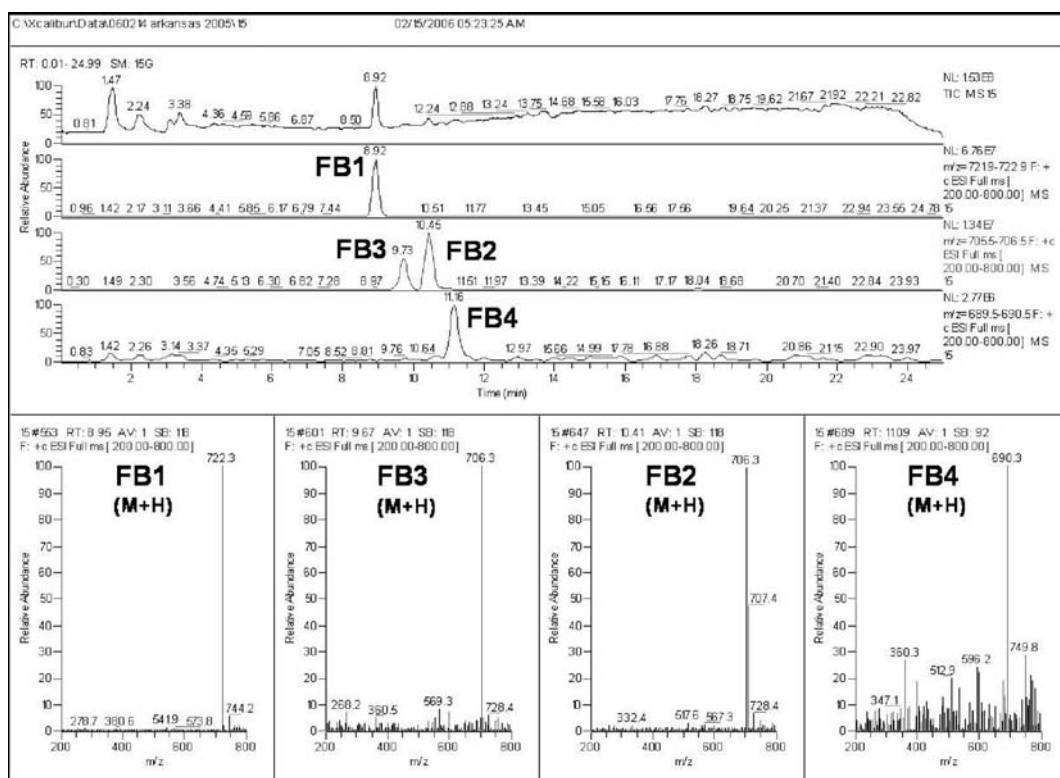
C:\Xcalibur\Data\060214 arkansas 2005\15 02/15/2006 05:23:25 AM

RT: 0.01- 24.99 SM: 15G

NL: 1.53E8
TIC MS 15

1.47 2.24 3.38 4.36 4.59 5.86 6.87 8.50 8.92 0.81 12.24 12.88 13.24 13.75 14.68 15.58 16.03 17.75 18.27 18.75 19.62 21.67 21.92 22.21 22.82

NL: 6.76E7
m/z= 721.9-722.9 F: + c ESI Full ms [ 200.00-800.00] MS 15

FB1
8.92
0.96 1.42 2.17 3.11 3.66 4.41 5.85 6.17 6.79 7.44 10.51 11.77 13.45 15.05 16.56 17.66 19.64 20.25 21.37 22.94 23.56 24.78

NL: 1.34E7
m/z= 705.5-706.5 F: + c ESI Full ms [ 200.00-800.00] MS 15

FB3 9.73 FB2 10.45
0.30 1.49 2.30 3.56 4.74 5.13 6.30 6.82 7.28 8.97 11.51 11.97 13.39 14.22 15.15 16.11 17.17 18.04 18.68 20.70 21.40 22.84 23.93

NL: 2.77E6
m/z= 689.5-690.5 F: + c ESI Full ms [ 200.00-800.00] MS 15

11.16
FB4
0.83 1.42 2.26 3.14 3.37 4.35 5.29 7.05 8.52 8.81 9.76 10.64 12.97 15.66 14.99 17.78 16.88 18.26 18.71 20.86 21.15 22.90 23.97

Relative Abundance
100 50 0
2 4 6 8 10 12 14 16 18 20 22 24
Time (min)

15 #553 RT: 8.95 AV: 1 SB: 118
F: + c ESI Full ms [ 200.00-800.00]
FB1
(M+H)
722.3
278.7 380.6 541.9 573.8 744.2

15 #601 RT: 9.67 AV: 1 SB: 118
F: + c ESI Full ms [ 200.00-800.00]
FB3
(M+H)
706.3
268.2 380.5 569.3 728.4

15 #647 RT: 10.41 AV: 1 SB: 118
F: + c ESI Full ms [ 200.00-800.00]
FB2
(M+H)
706.3
707.4
332.4 517.6 567.3 728.4

15 #689 RT: 11.09 AV: 1 SB: 92
F: + c ESI Full ms [ 200.00-800.00]
FB4
(M+H)
690.3
360.3 512.9 596.2 749.8 347.1

Relative Abundance
100 90 80 70 60 50 40 30 20 10 0
200 400 600 800
m/z